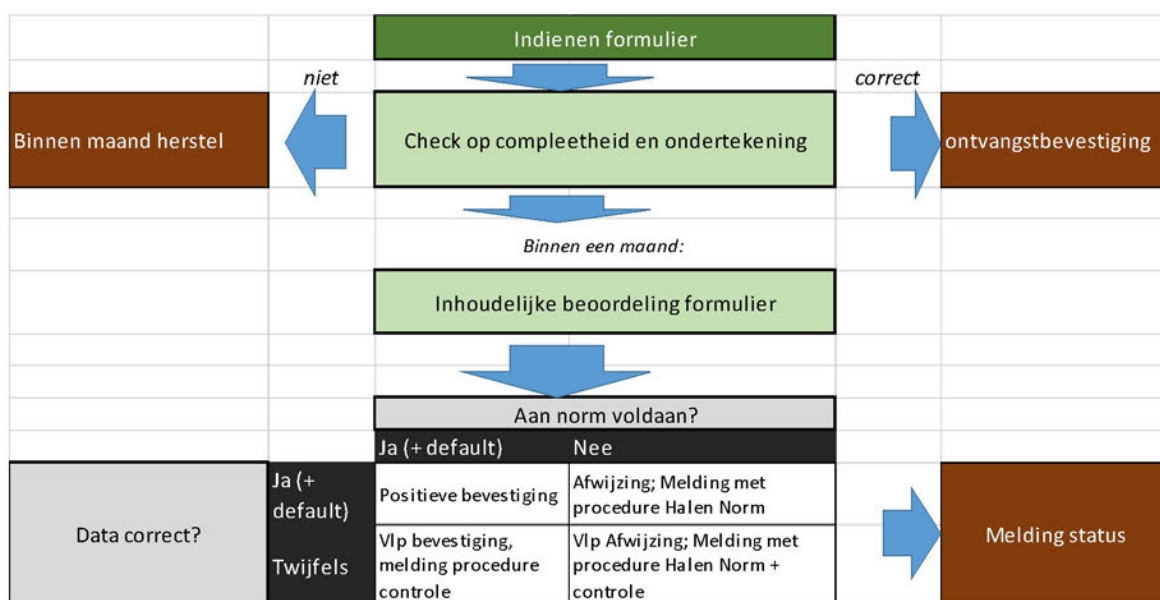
Indienen formulier

niet

correct

Binnen maand herstel

Check op compleetheid en ondertekening

ontvangstbevestiging

Binnen een maand:

Inhoudelijke beoordeling formulier

Aan norm voldaan?

| | Ja (+ default) | Nee |
|---|---|---|
| Ja (+ default) | Positieve bevestiging | Afwijzing; Melding met procedure Halen Norm |
| Twijfels | Vlp bevestiging, melding procedure controle | Vlp Afwijzing; Melding met procedure Halen Norm + controle |

Data correct?

Melding status